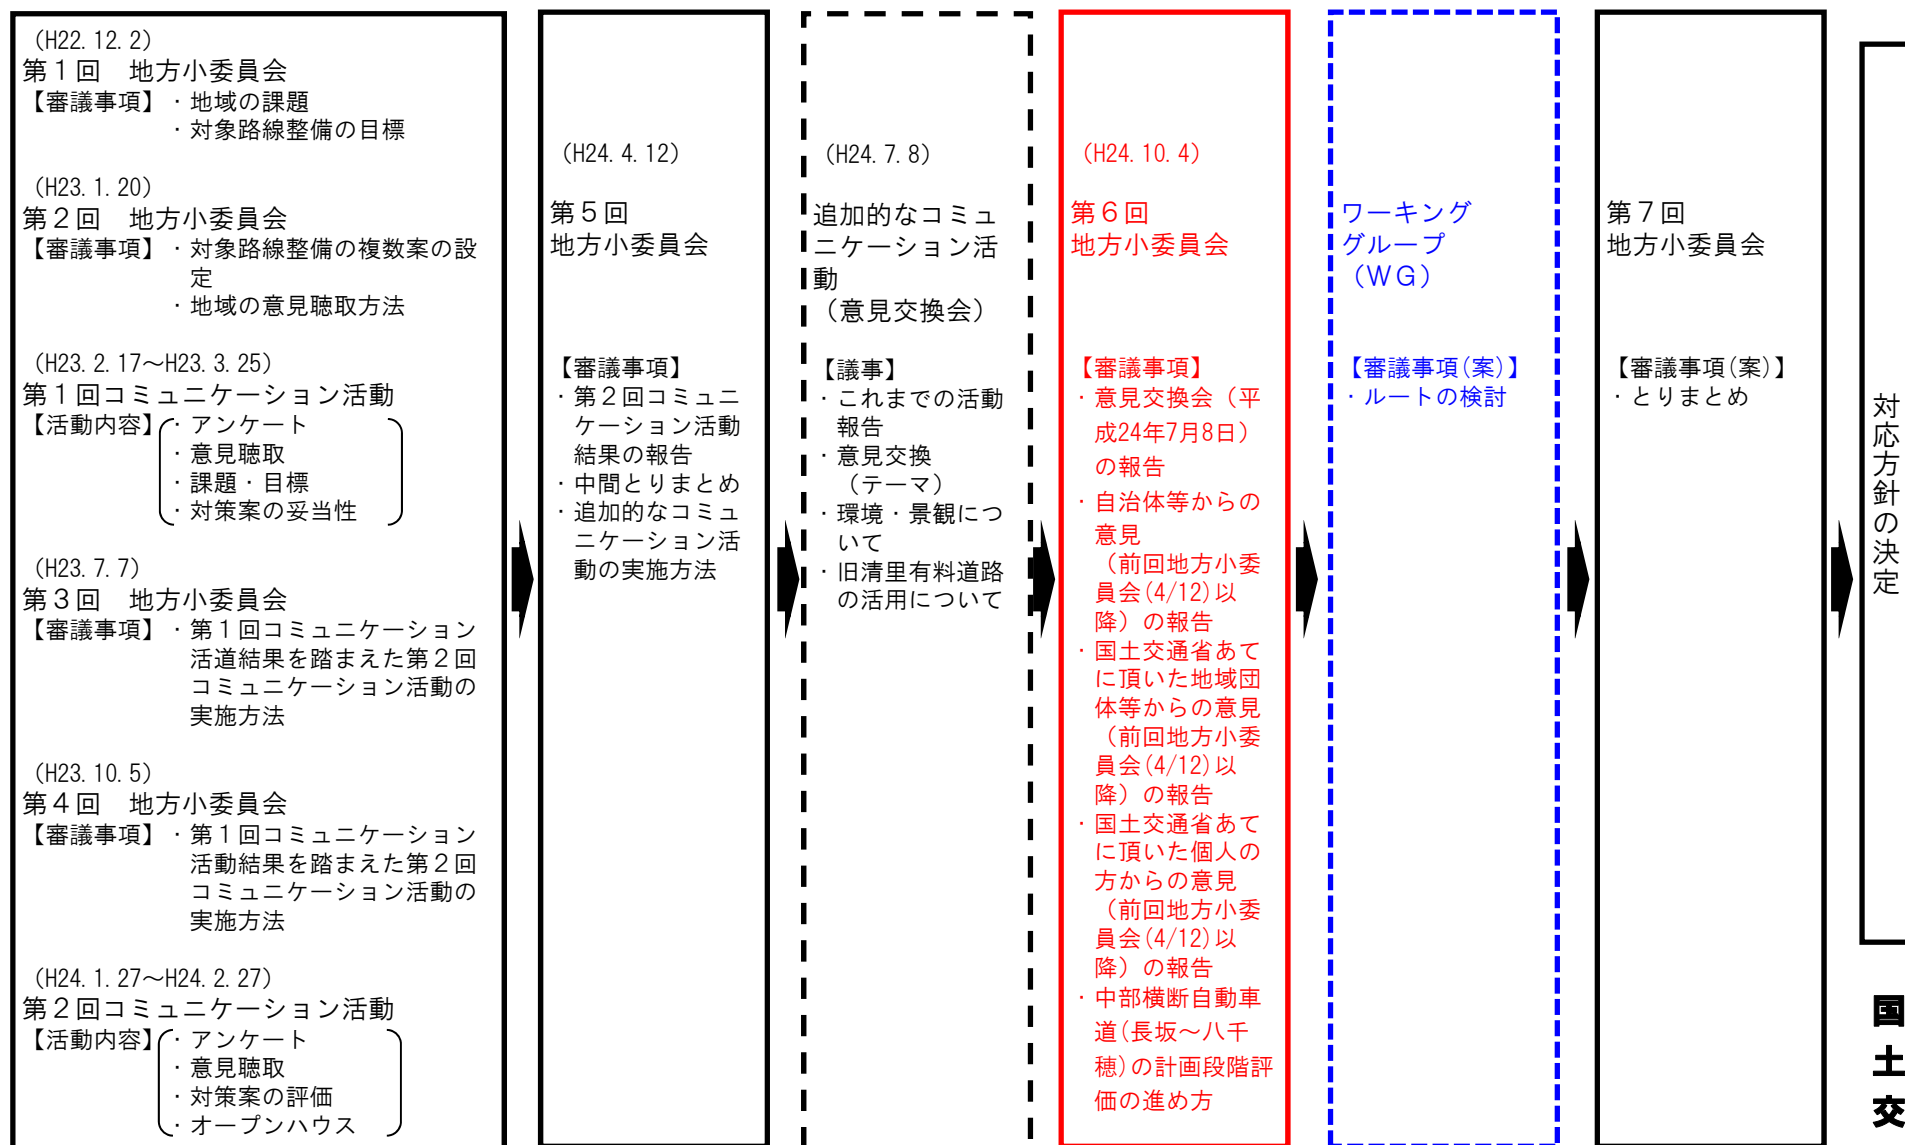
(H22. 12. 2)
第１回　地方小委員会
【審議事項】・地域の課題
・対象路線整備の目標

(H23. 1. 20)
第２回　地方小委員会
【審議事項】・対象路線整備の複数案の設定
・地域の意見聴取方法

(H23. 2. 17～H23. 3. 25)
第１回コミュニケーション活動
【活動内容】・アンケート
・意見聴取
・課題・目標
・対策案の妥当性

(H23. 7. 7)
第３回　地方小委員会
【審議事項】・第１回コミュニケーション活道結果を踏まえた第２回コミュニケーション活動の実施方法

(H23. 10. 5)
第４回　地方小委員会
【審議事項】・第１回コミュニケーション活動結果を踏まえた第２回コミュニケーション活動の実施方法

(H24. 1. 27～H24. 2. 27)
第２回コミュニケーション活動
【活動内容】・アンケート
・意見聴取
・対策案の評価
・オープンハウス

(H24. 4. 12)
第５回
地方小委員会

【審議事項】
・第２回コミュニケーション活動結果の報告
・中間とりまとめ
・追加的なコミュニケーション活動の実施方法

(H24. 7. 8)
追加的なコミュニケーション活動
（意見交換会）

【議事】
・これまでの活動報告
・意見交換
（テーマ）
・環境・景観について
・旧清里有料道路の活用について

(H24. 10. 4)
第６回
地方小委員会

【審議事項】
・意見交換会（平成24年7月8日）の報告
・自治体等からの意見
（前回地方小委員会(4/12)以降）の報告
・国土交通省あてに頂いた地域団体等からの意見
（前回地方小委員会(4/12)以降）の報告
・国土交通省あてに頂いた個人の方からの意見
（前回地方小委員会(4/12)以降）の報告
・中部横断自動車道(長坂～八千穂)の計画段階評価の進め方

ワーキンググループ
（ＷＧ）

【審議事項(案)】
・ルートの検討

第７回
地方小委員会

【審議事項(案)】
・とりまとめ

対応方針の決定

国
土
交